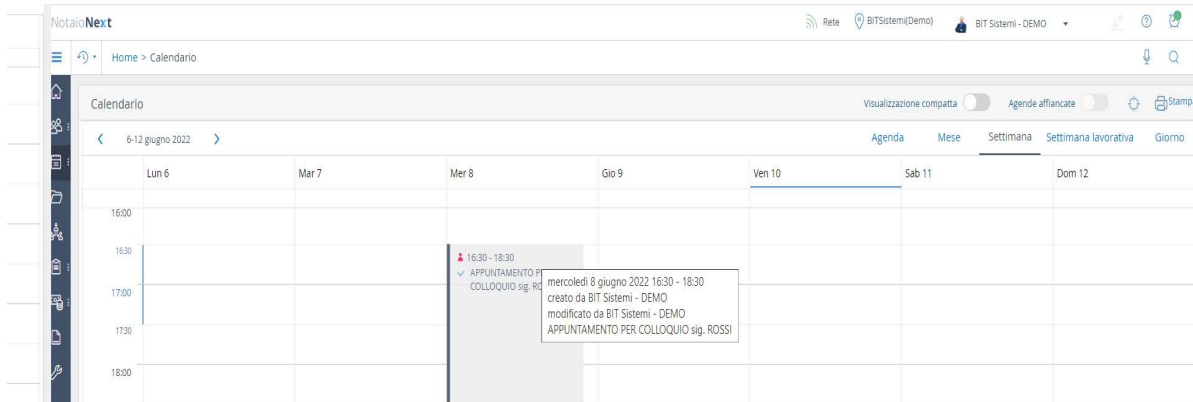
NotaioNext

Rete BITSistemi(Demo) BIT Sistemi - DEMO

Home > Calendario

Calendario

Visualizzazione compatta Agende affiancate Stamp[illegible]

6-12 giugno 2022

Agenda Mese Settimana Settimana lavorativa Giorno

| | Lun 6 | Mar 7 | Mer 8 | Gio 9 | Ven 10 | Sab 11 | Dom 12 |
|---|---|---|---|---|---|---|---|
| 16:00 | | | | | | | |
| 16:30 | | | 16:30 - 18:30 APPUNTAMENTO P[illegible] COLLOQUIO sig. R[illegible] | | | | |
| 17:00 | | | | | | | |
| 17:30 | | | | | | | |
| 18:00 | | | | | | | |

mercoledì 8 giugno 2022 16:30 - 18:30
creato da BIT Sistemi - DEMO
modificato da BIT Sistemi - DEMO
APPUNTAMENTO PER COLLOQUIO sig. ROSSI